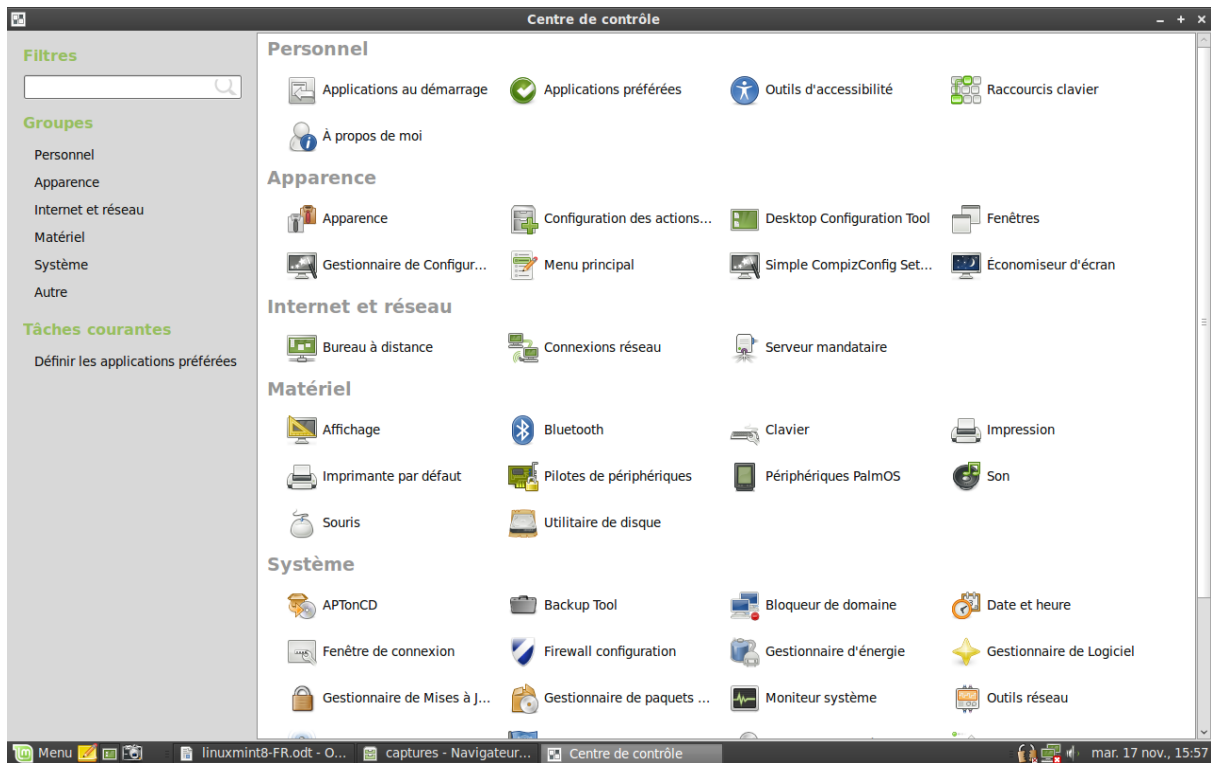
Centre de contrôle

Filtres

Groupes

Personnel
Apparence
Internet et réseau
Matériel
Système
Autre

Tâches courantes

Définir les applications préférées

Personnel

Applications au démarrage
Applications préférées
Outils d'accessibilité
Raccourcis clavier
À propos de moi

Apparence

Apparence
Configuration des actions...
Desktop Configuration Tool
Fenêtres
Gestionnaire de Configur...
Menu principal
Simple CompizConfig Set...
Économiseur d'écran

Internet et réseau

Bureau à distance
Connexions réseau
Serveur mandataire

Matériel

Affichage
Bluetooth
Clavier
Impression
Imprimante par défaut
Pilotes de périphériques
Périphériques PalmOS
Son
Souris
Utilitaire de disque

Système

APTonCD
Backup Tool
Bloqueur de domaine
Date et heure
Fenêtre de connexion
Firewall configuration
Gestionnaire d'énergie
Gestionnaire de Logiciel
Gestionnaire de Mises à J...
Gestionnaire de paquets ...
Moniteur système
Outils réseau

Menu
linuxmint8-FR.odt - O...
captures - Navigateur...
Centre de contrôle
mar. 17 nov., 15:57